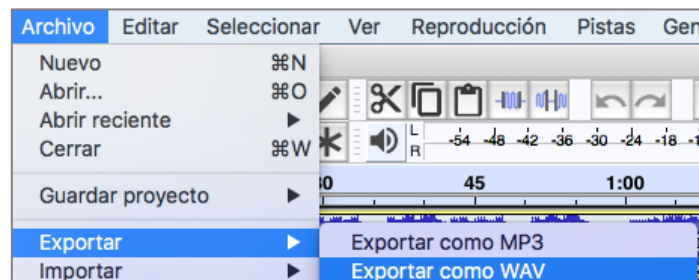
Archivo Editar Seleccionar Ver Reproducción Pistas Gen

Nuevo ⌘N
Abrir... ⌘O
Abrir reciente ▶
Cerrar ⌘W

Guardar proyecto ▶

Exportar ▶
Importar ▶

Exportar como MP3
Exportar como WAV

L
R
-54 -48 -42 -36 -30 -24 -18 -1

30 45 1:00